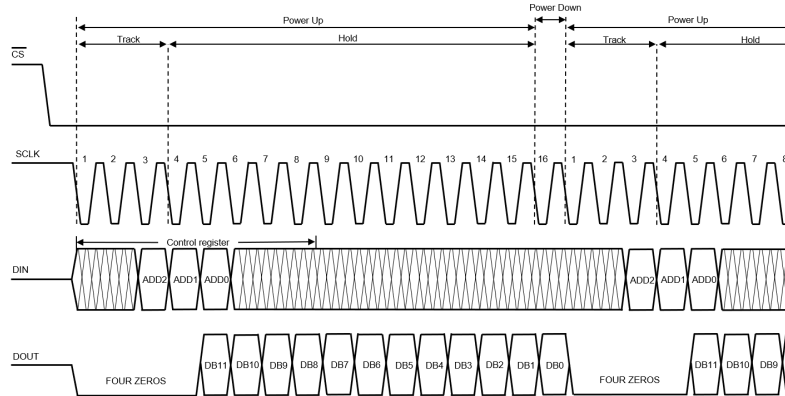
Power Up
Power Down
Power Up
Track
Hold
Track
Hold
$\overline{CS}$
SCLK
1 2 3 4 5 6 7 8 9 10 11 12 13 14 15 16 1 2 3 4 5 6 7 8
Control register
DIN
ADD2 ADD1 ADD0
ADD2 ADD1 ADD0
DOUT
FOUR ZEROS
DB11 DB10 DB9 DB8 DB7 DB6 DB5 DB4 DB3 DB2 DB1 DB0
FOUR ZEROS
DB11 DB10 DB9